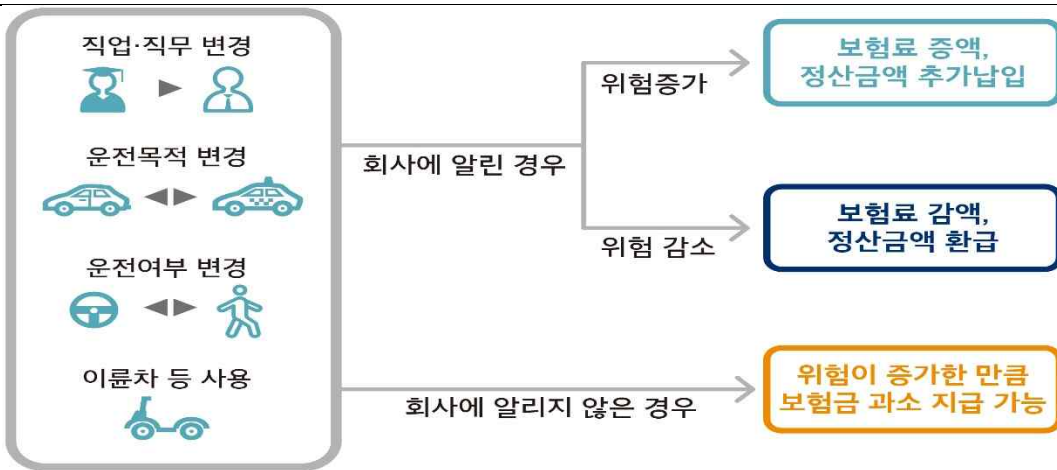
직업·직무 변경

운전목적 변경

운전여부 변경

이륜차 등 사용

회사에 알린 경우

위험증가

위험 감소

보험료 증액, 정산금액 추가납입

보험료 감액, 정산금액 환급

회사에 알리지 않은 경우

위험이 증가한 만큼 보험금 과소 지급 가능